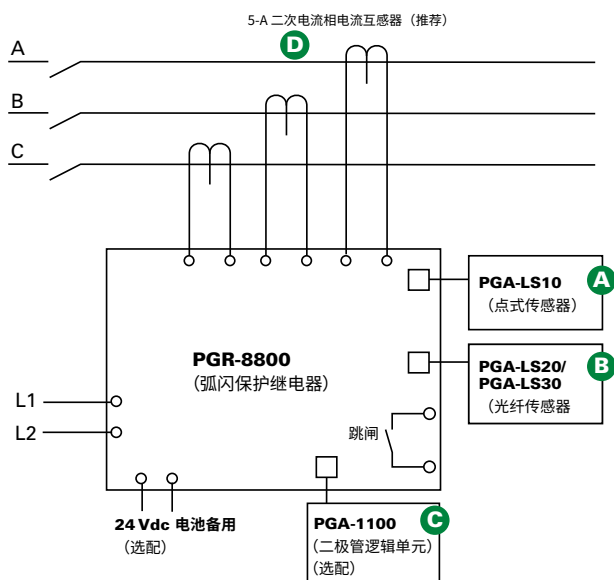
5-A 二次电流相电流互感器（推荐）

D

A

B

C

PGA-LS10
（点式传感器）

A

PGR-8800
（弧闪保护继电器）

PGA-LS20/
PGA-LS30
（光纤传感器）

B

L1

L2

跳闸

24 Vdc 电池备用
（选配）

PGA-1100
（二极管逻辑单元）
（选配）

C